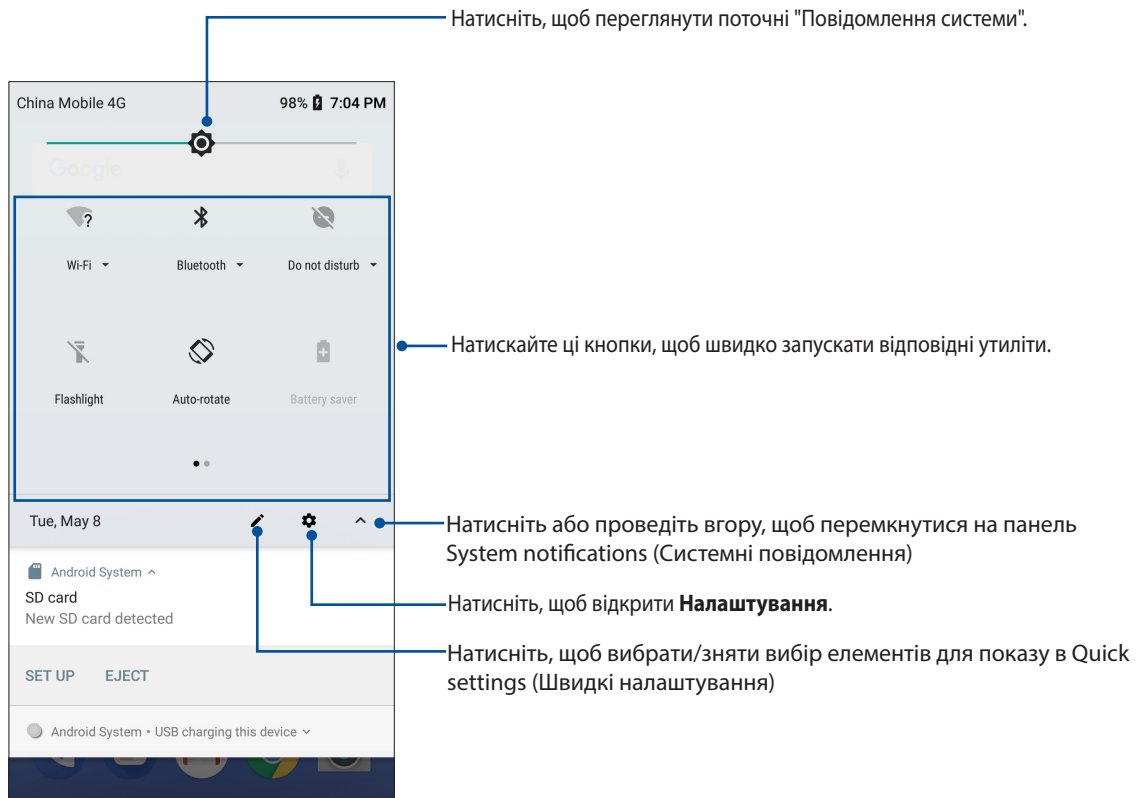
Натисніть, щоб переглянути поточні "Повідомлення системи".

China Mobile 4G

98% 7:04 PM

Wi-Fi

Bluetooth

Do not disturb

Flashlight

Auto-rotate

Battery saver

Натискайте ці кнопки, щоб швидко запускати відповідні утиліти.

Tue, May 8

Натисніть або проведіть вгору, щоб перемкнутися на панель System notifications (Системні повідомлення)

Android System ^

SD card

New SD card detected

Натисніть, щоб відкрити **Налаштування**.

SET UP

EJECT

Натисніть, щоб вибрати/зняти вибір елементів для показу в Quick settings (Швидкі налаштування)

Android System • USB charging this device